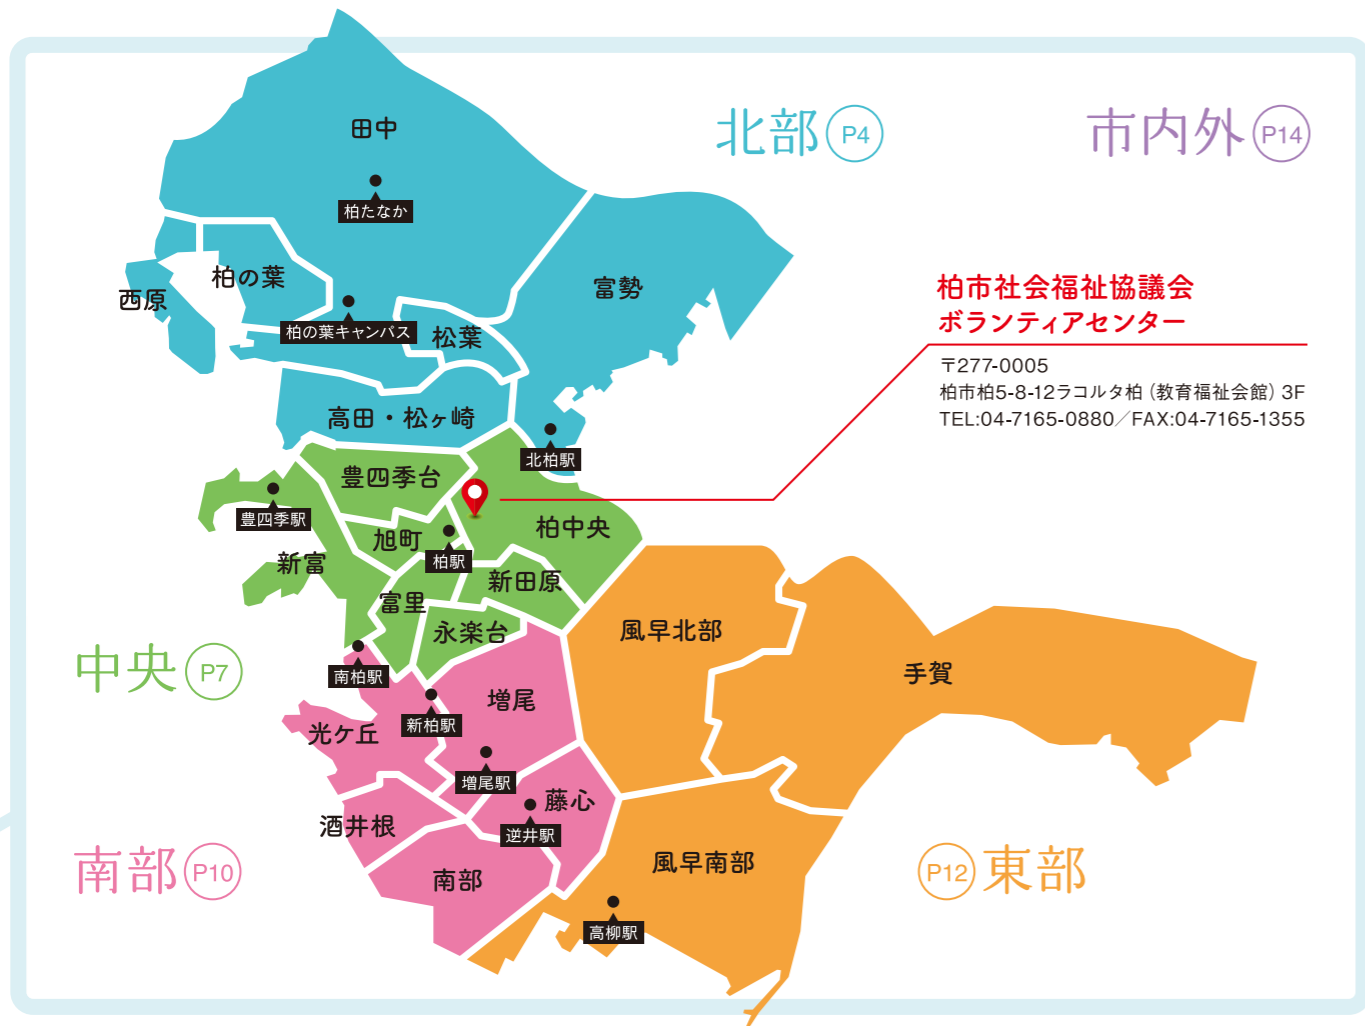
北部 P4

市内外 P14

柏市社会福祉協議会
ボランティアセンター

〒277-0005
柏市柏5-8-12ラコルタ柏（教育福祉会館）3F
TEL:04-7165-0880／FAX:04-7165-1355

田中
柏たなか
柏の葉
西原
柏の葉キャンパス
松葉
富勢
高田・松ヶ崎
北柏駅
豊四季台
豊四季駅
柏中央
旭町
柏駅
新富
新田原
富里
永楽台
風早北部
手賀
中央 P7
南柏駅
新柏駅
増尾
光ケ丘
増尾駅
藤心
酒井根
逆井駅
風早南部
南部 P10
南部
高柳駅
P12 東部